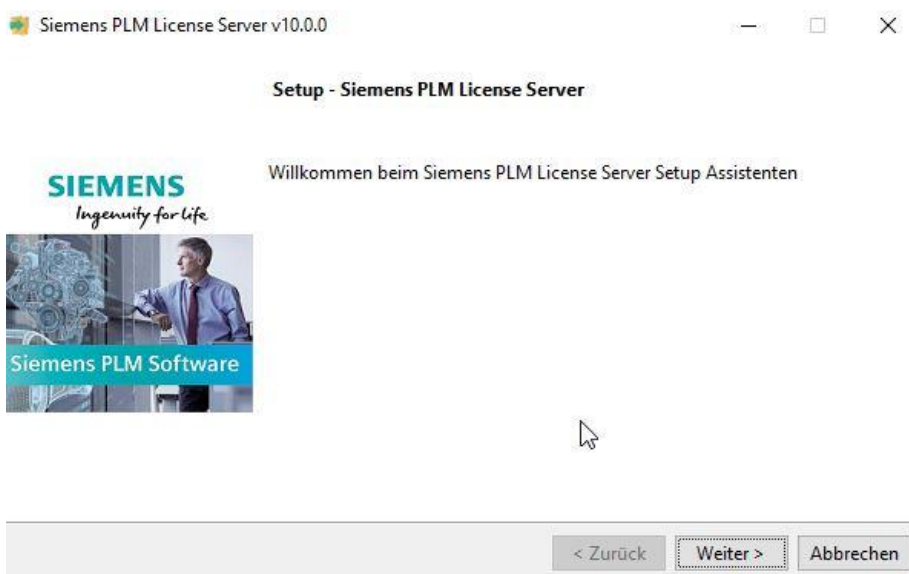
Siemens PLM License Server v10.0.0

Setup - Siemens PLM License Server

SIEMENS
Ingenuity for life

Siemens PLM Software

Willkommen beim Siemens PLM License Server Setup Assistenten

< Zurück
Weiter >
Abbrechen